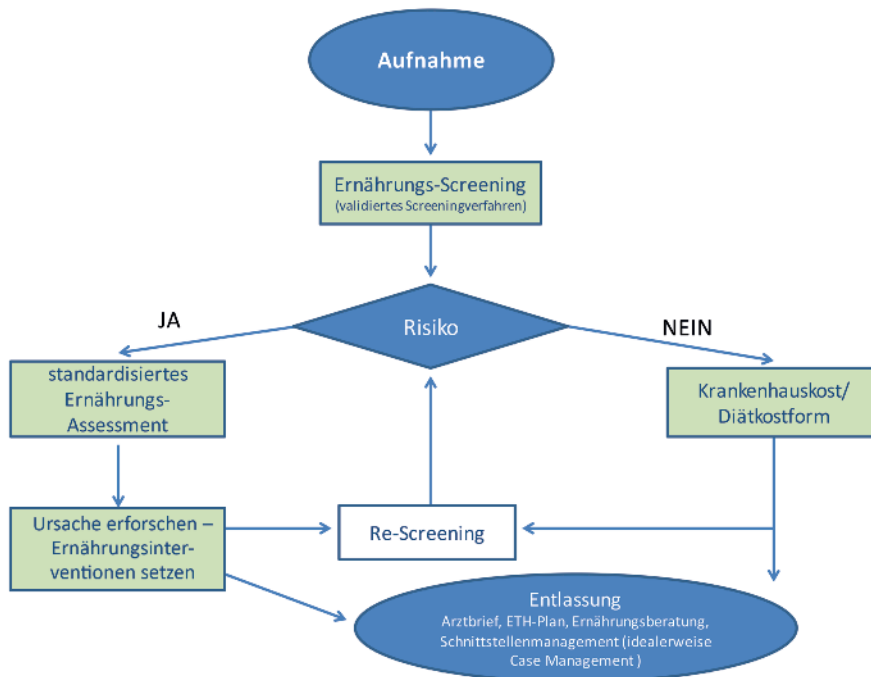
Aufnahme

Ernährungs-Screening
(validiertes Screeningverfahren)

JA

Risiko

NEIN

standardisiertes Ernährungs-Assessment

Krankenhauskost/ Diätkostform

Ursache erforschen – Ernährungsinterventionen setzen

Re-Screening

Entlassung
Arztbrief, ETH-Plan, Ernährungsberatung, Schnittstellenmanagement (idealerweise Case Management )